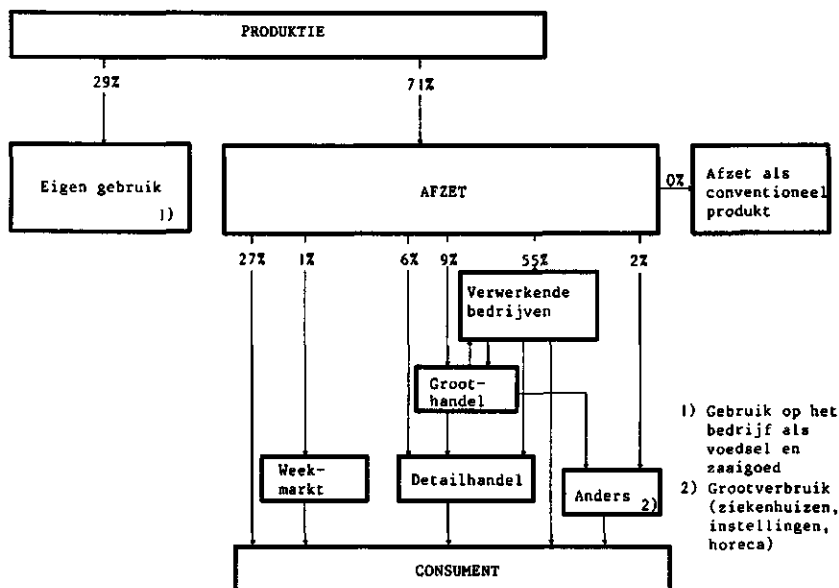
PRODUKTIE

29%

71%

Eigen gebruik 1)

AFZET

0%

Afzet als conventioneel produkt

27%

1%

6%

9%

55%

2%

Verwerkende bedrijven

Groothandel

Weekmarkt

Detailhandel

Anders 2)

CONSUMENT

1) Gebruik op het bedrijf als voedsel en zaaigoed
2) Grootverbruik (ziekenhuizen, instellingen, horeca)